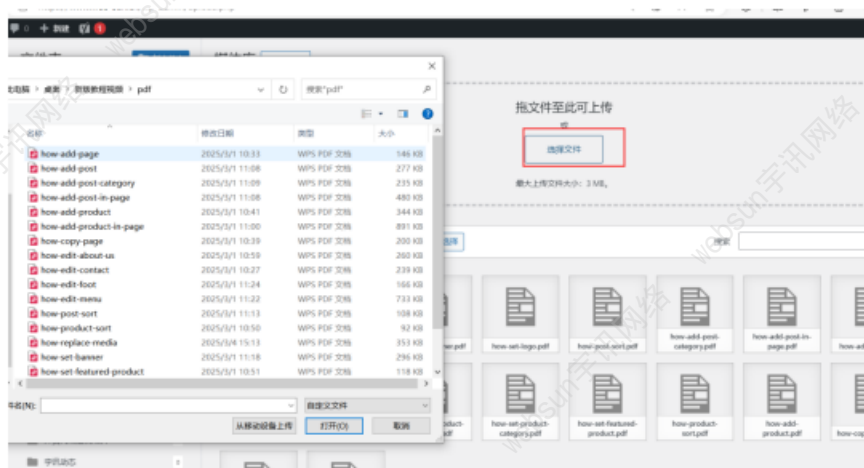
0 + 新建 1

媒体库

此电脑 › 桌面 › 视频教程视频 › pdf

搜索"pdf"

名称 | 修改日期 | 类型 | 大小

| 名称 | 修改日期 | 类型 | 大小 |
|---|---|---|---|
| how-add-page | 2025/3/1 10:33 | WPS PDF 文档 | 146 KB |
| how-add-post | 2025/3/1 11:08 | WPS PDF 文档 | 277 KB |
| how-add-post-category | 2025/3/1 11:09 | WPS PDF 文档 | 235 KB |
| how-add-post-in-page | 2025/3/1 11:08 | WPS PDF 文档 | 480 KB |
| how-add-product | 2025/3/1 10:41 | WPS PDF 文档 | 344 KB |
| how-add-product-in-page | 2025/3/1 11:00 | WPS PDF 文档 | 891 KB |
| how-copy-page | 2025/3/1 10:39 | WPS PDF 文档 | 200 KB |
| how-edit-about-us | 2025/3/1 10:59 | WPS PDF 文档 | 260 KB |
| how-edit-contact | 2025/3/1 10:27 | WPS PDF 文档 | 239 KB |
| how-edit-foot | 2025/3/1 11:24 | WPS PDF 文档 | 166 KB |
| how-edit-menu | 2025/3/1 11:22 | WPS PDF 文档 | 733 KB |
| how-post-sort | 2025/3/1 11:13 | WPS PDF 文档 | 108 KB |
| how-product-sort | 2025/3/1 10:50 | WPS PDF 文档 | 92 KB |
| how-replace-media | 2025/3/4 15:13 | WPS PDF 文档 | 353 KB |
| how-set-banner | 2025/3/1 11:18 | WPS PDF 文档 | 296 KB |
| how-set-featured-product | 2025/3/1 10:51 | WPS PDF 文档 | 118 KB |

文件名(N):

自定义文件

从移动设备上传 | 打开(O) | 取消

拖文件至此可上传

或

选择文件

最大上传文件大小：3 MB。

选择

搜索

ner.pdf | how-set-logo.pdf | how-post-sort.pdf | how-add-post-category.pdf | how-add-post-in-page.pdf | how-ad

how-set-product-category.pdf | how-set-featured-product.pdf | how-product-sort.pdf | how-add-product.pdf | how-c

字讯动态

websun宇讯网络